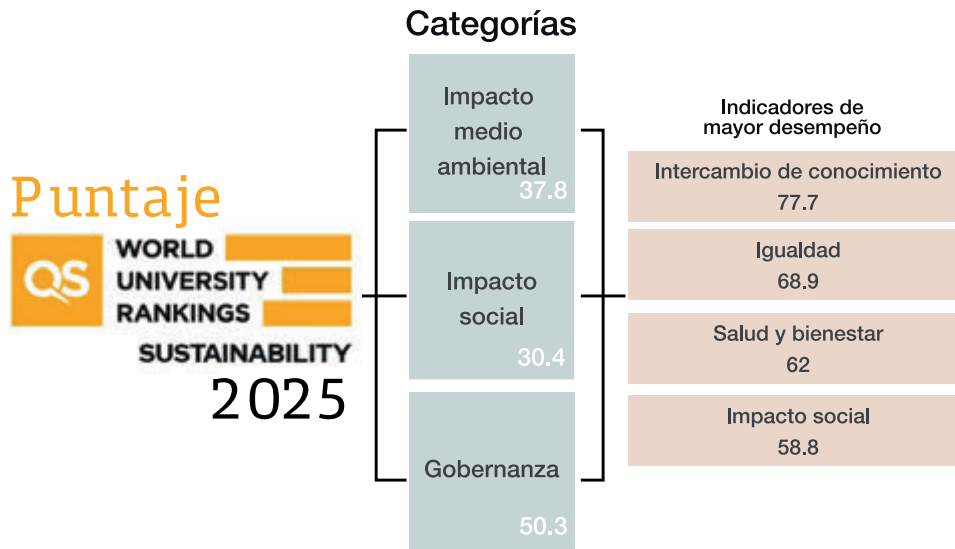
Categorías

Puntaje

QS WORLD UNIVERSITY RANKINGS

SUSTAINABILITY

2025

Impacto medio ambiental
37.8

Impacto social
30.4

Gobernanza
50.3

Indicadores de mayor desempeño

Intercambio de conocimiento
77.7

Igualdad
68.9

Salud y bienestar
62

Impacto social
58.8